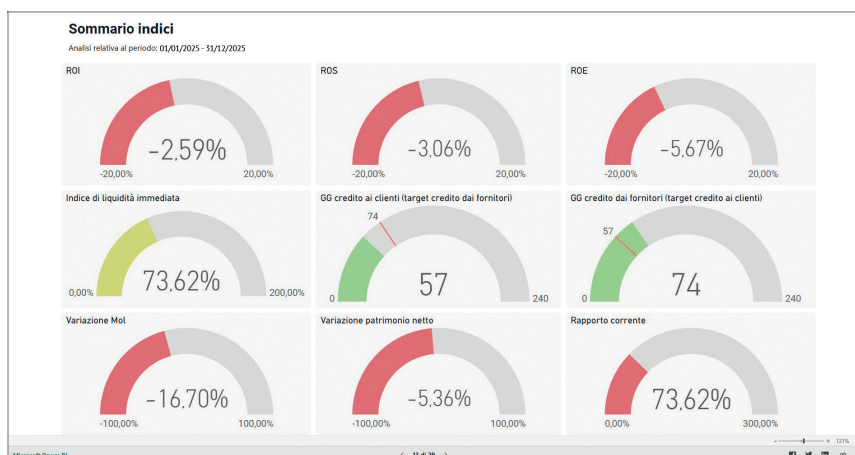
Sommario indici

Analisi relativa al periodo: 01/01/2025 - 31/12/2025

ROI

-2,59%

-20,00%

20,00%

ROS

-3,06%

-20,00%

20,00%

ROE

-5,67%

-20,00%

20,00%

Indice di liquidità immediata

73,62%

0,00%

200,00%

GG credito ai clienti (target credito dai fornitori)

74

57

0

240

GG credito dai fornitori (target credito ai clienti)

57

74

0

240

Variazione Mol

-16,70%

-100,00%

100,00%

Variazione patrimonio netto

-5,36%

-100,00%

100,00%

Rapporto corrente

73,62%

0,00%

300,00%

Microsoft Power BI

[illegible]

121%